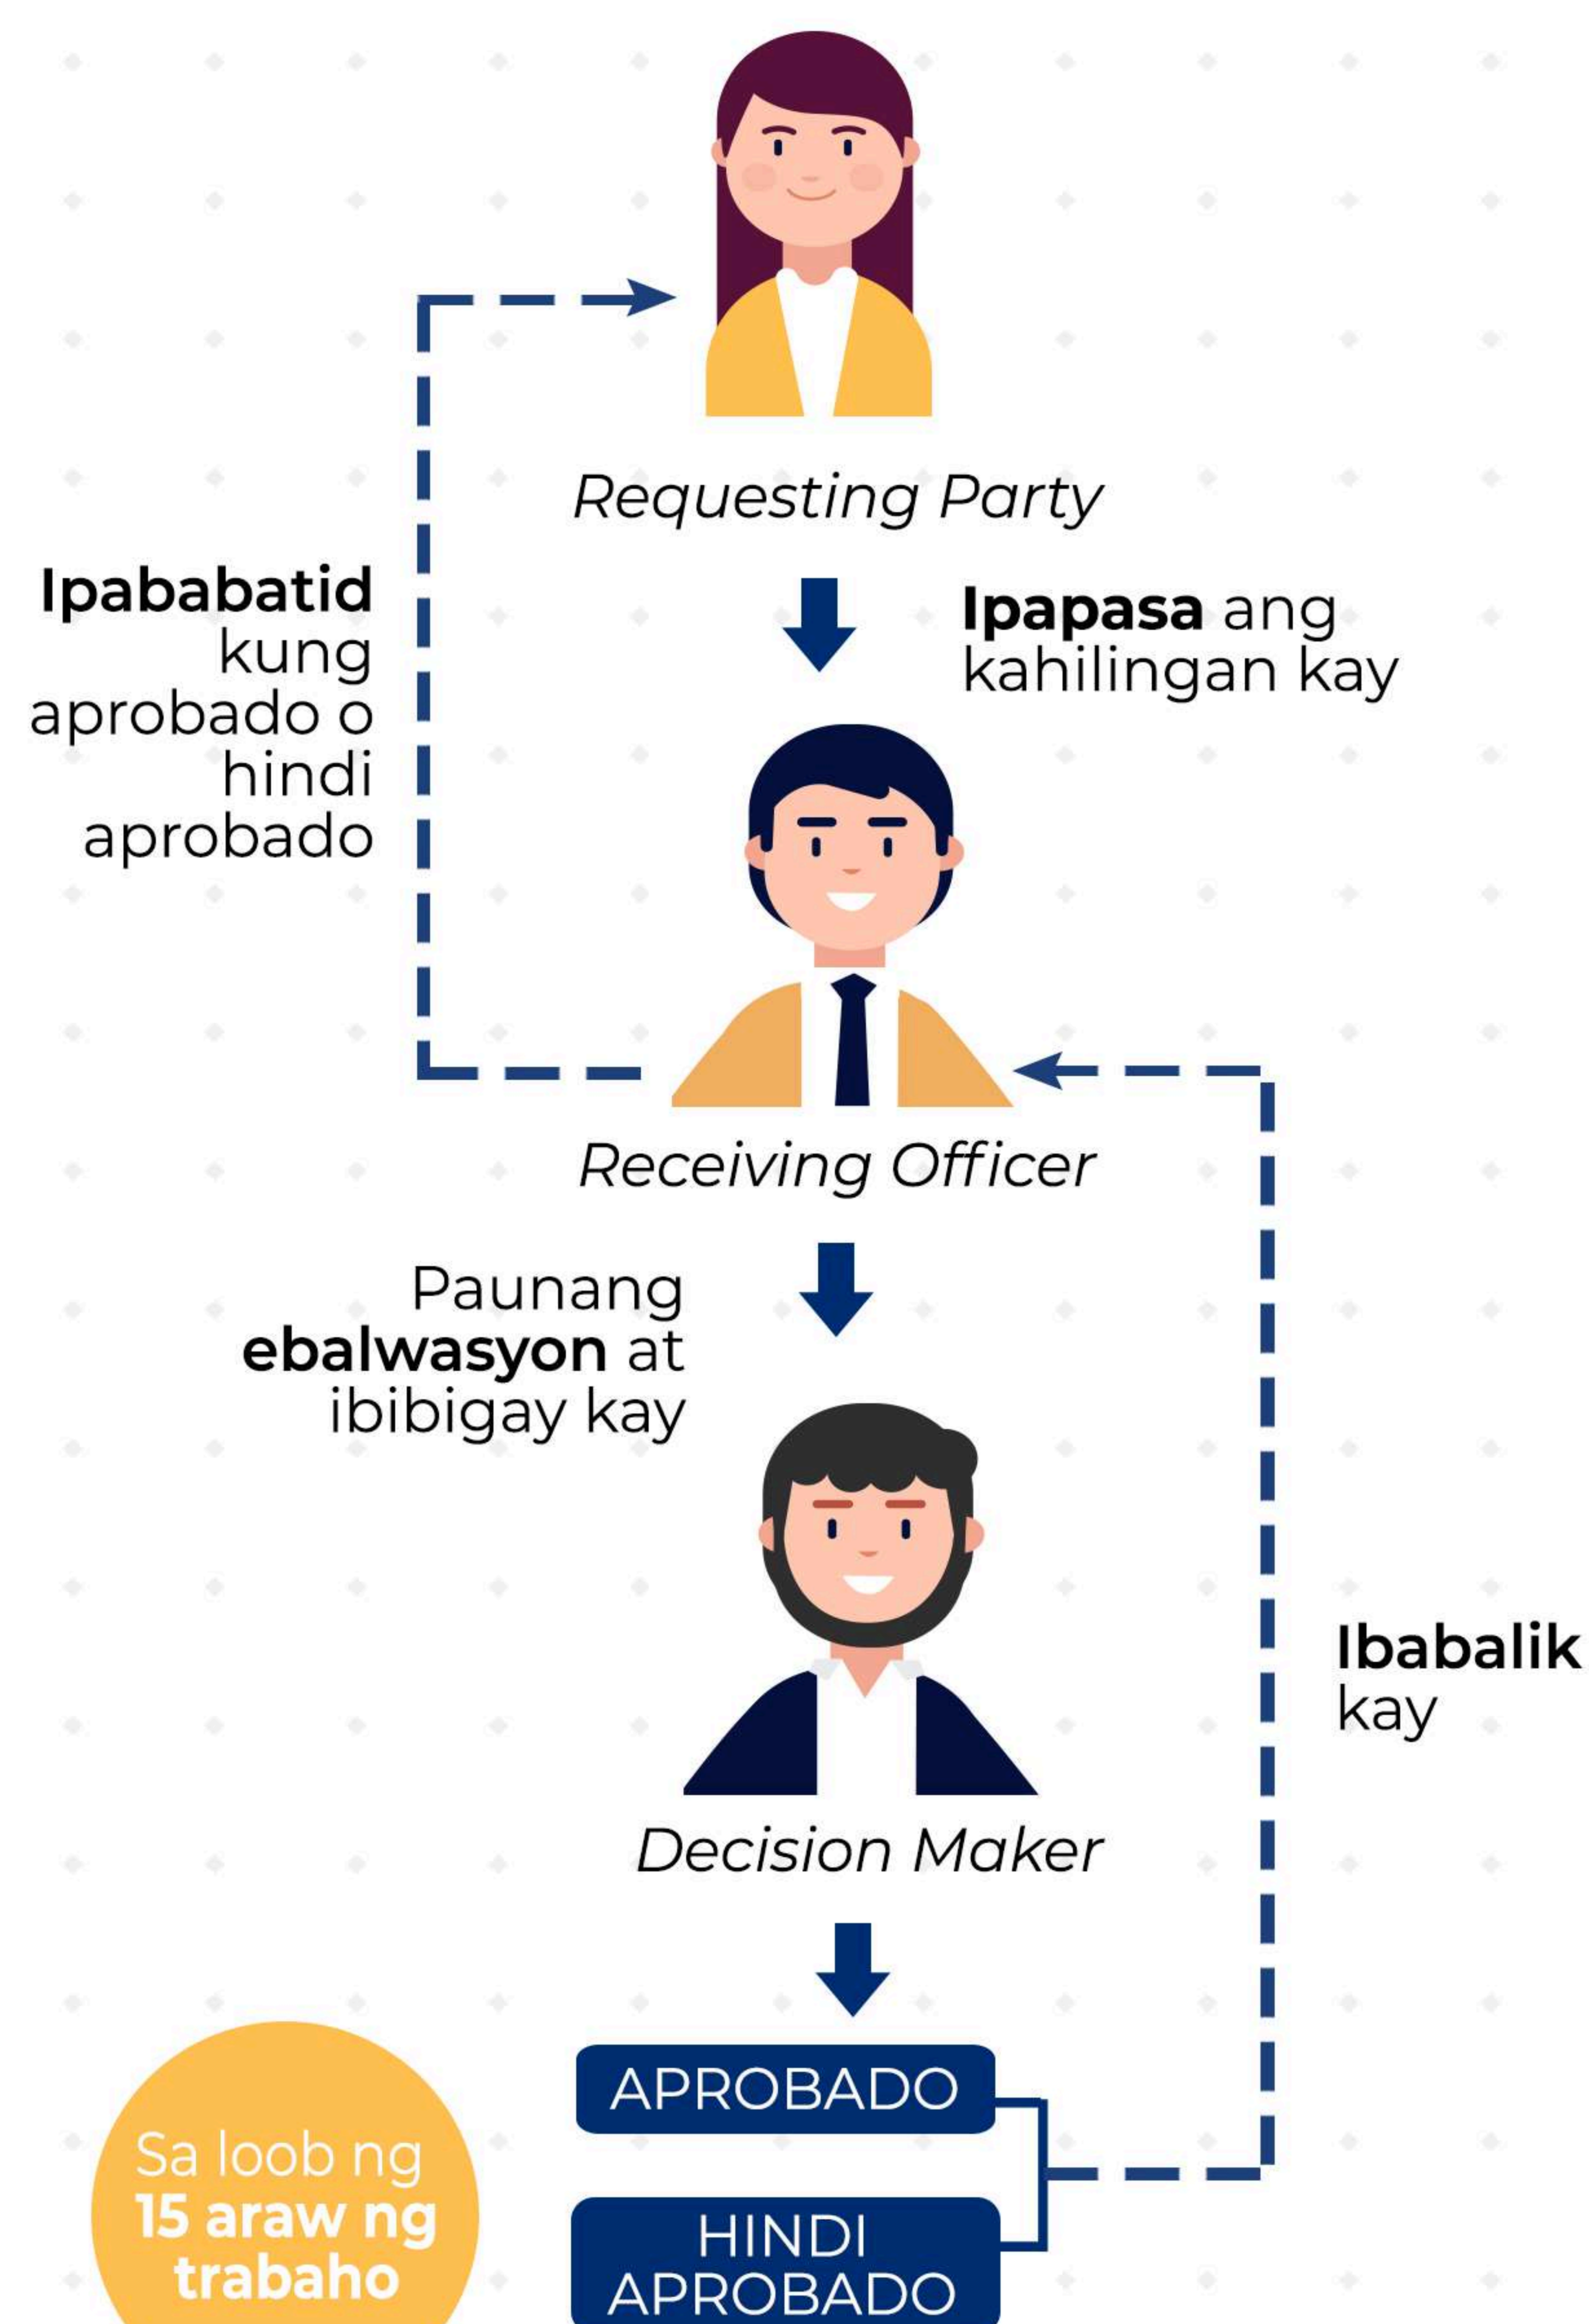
Requesting Party

Ipapasa ang kahilingan kay

Ipababatid kung aprobado o hindi aprobado

Receiving Officer

Paunang ebalwasyon at ibibigay kay

Decision Maker

Ibabalik kay

APROBADO

HINDI APROBADO

Sa loob ng 15 araw ng trabaho